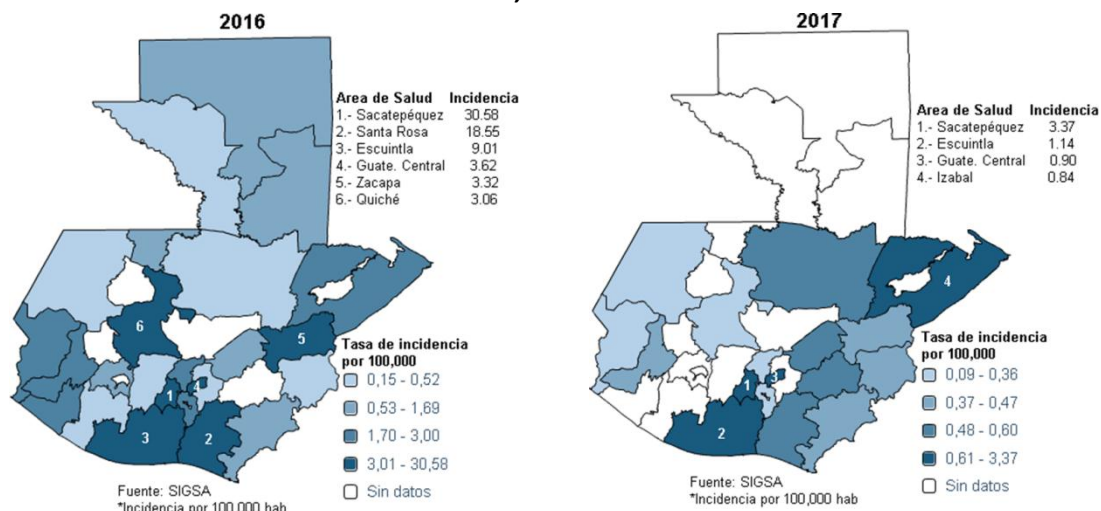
2016

| Area de Salud | Incidencia |
|---|---|
| 1.- Sacatepéquez | 30.58 |
| 2.- Santa Rosa | 18.55 |
| 3.- Escuintla | 9.01 |
| 4.- Guate. Central | 3.62 |
| 5.- Zacapa | 3.32 |
| 6.- Quiché | 3.06 |

6
5
4
1
3
2

Tasa de incidencia por 100,000
0,15 - 0,52
0,53 - 1,69
1,70 - 3,00
3,01 - 30,58
Sin datos

Fuente: SIGSA
*Incidencia por 100,000 hab

2017

| Area de Salud | Incidencia |
|---|---|
| 1.- Sacatepéquez | 3.37 |
| 2.- Escuintla | 1.14 |
| 3.- Guate. Central | 0.90 |
| 4.- Izabal | 0.84 |

4
1
3
2

Tasa de incidencia por 100,000
0,09 - 0,36
0,37 - 0,47
0,48 - 0,60
0,61 - 3,37
Sin datos

Fuente: SIGSA
*Incidencia por 100,000 hab